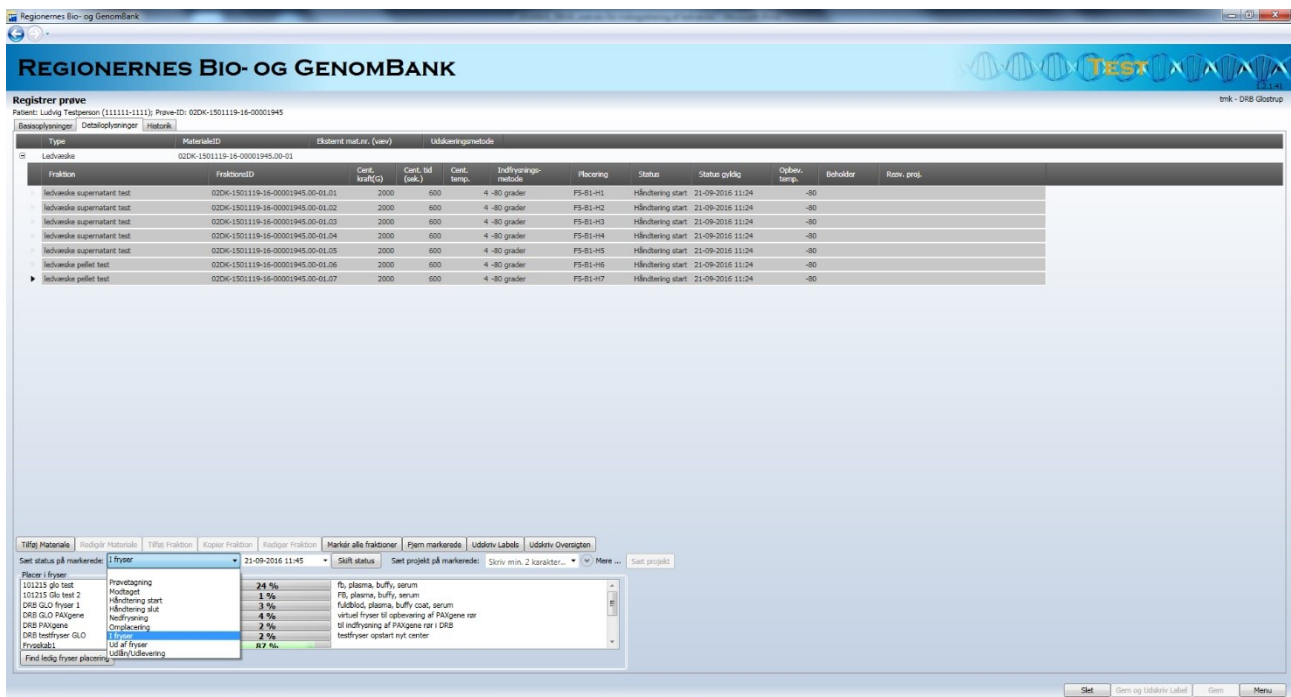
Regionernes Bio- og GenomBank

REGIONERNES BIO- OG GENOMBANK

TEST

Registrer prøve
Patient: Ludvig Testperson (111111-1111); Prøve-ID: 02DK-1501119-16-00001945

tmk - DRB Glostrup

Basisoplysninger | Detailoplysninger | Historik

| Type | MaterialeID | Eksternt mat.nr. (væv) | Udskæringsmetode |
|---|---|---|---|
| Ledvæske | 02DK-1501119-16-00001945.00-01 | | |

| Fraktion | FraktionsID | Cent. kraft(G) | Cent. tid (sek.) | Cent. temp. | Indfrysnings-metode | Placering | Status | Status gyldig | Opbev. temp. | Beholder | Reav. proj. |
|---|---|---|---|---|---|---|---|---|---|---|---|
| ledvæske supernatant test | 02DK-1501119-16-00001945.00-01.01 | 2000 | 600 | | 4 -80 grader | F5-B1-H1 | Håndtering start | 21-09-2016 11:24 | -80 | | |
| ledvæske supernatant test | 02DK-1501119-16-00001945.00-01.02 | 2000 | 600 | | 4 -80 grader | F5-B1-H2 | Håndtering start | 21-09-2016 11:24 | -80 | | |
| ledvæske supernatant test | 02DK-1501119-16-00001945.00-01.03 | 2000 | 600 | | 4 -80 grader | F5-B1-H3 | Håndtering start | 21-09-2016 11:24 | -80 | | |
| ledvæske supernatant test | 02DK-1501119-16-00001945.00-01.04 | 2000 | 600 | | 4 -80 grader | F5-B1-H4 | Håndtering start | 21-09-2016 11:24 | -80 | | |
| ledvæske supernatant test | 02DK-1501119-16-00001945.00-01.05 | 2000 | 600 | | 4 -80 grader | F5-B1-H5 | Håndtering start | 21-09-2016 11:24 | -80 | | |
| ledvæske pellet test | 02DK-1501119-16-00001945.00-01.06 | 2000 | 600 | | 4 -80 grader | F5-B1-H6 | Håndtering start | 21-09-2016 11:24 | -80 | | |
| ledvæske pellet test | 02DK-1501119-16-00001945.00-01.07 | 2000 | 600 | | 4 -80 grader | F5-B1-H7 | Håndtering start | 21-09-2016 11:24 | -80 | | |

Tilføj Materiale | Redigér Materiale | Tilføj Fraktion | Kopier Fraktion | Redigér Fraktion | Markér alle fraktioner | Fjern markerede | Udskriv Labels | Udskriv Oversigten

Sæt status på markerede: I fryser | 21-09-2016 11:45 | Skift status | Sæt projekt på markerede: Skriv min. 2 karakter... | Mere ... | Sæt projekt

Placer i fryser
101215 glo test
101215 Glo test 2
DRB GLO fryser 1
DRB GLO PAXgene
DRB PAXgene
DRB testfryser GLO
Frysekab1

Prøvetagning
Modtaget
Håndtering start
Håndtering slut
Nedfrysning
Omplacering
I fryser
Ud af fryser
Udlån/Udlevering

24 %
1 %
3 %
4 %
2 %
2 %
87 %

fb, plasma, buffy, serum
FB, plasma, buffy, serum
fuldblod, plasma, buffy coat, serum
virtuel fryser til opbevaring af PAXgene rør
til indfrysning af PAXgene rør i DRB
testfryser opstart nyt center

Find ledig fryser placering

Slet | Gem og Udskriv Label | Gem | Menu